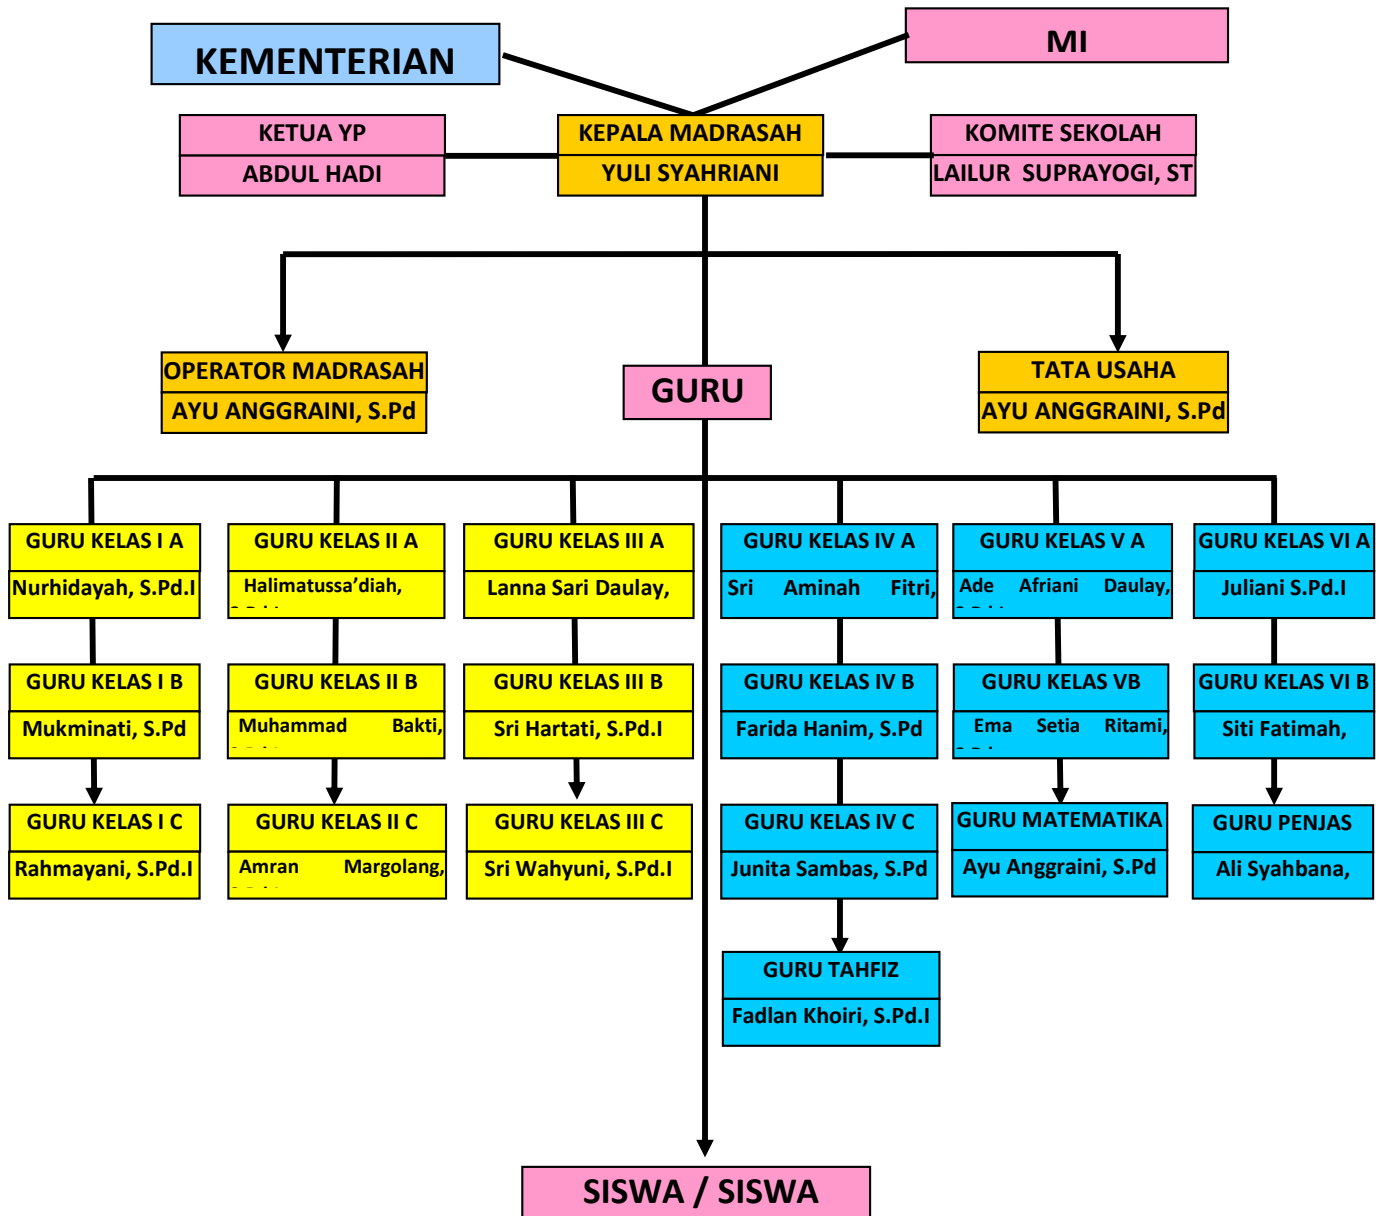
KEMENTERIAN

MI

KETUA YP
ABDUL HADI

KEPALA MADRASAH
YULI SYAHRIANI

KOMITE SEKOLAH
LAILUR SUPRAYOGI, ST

OPERATOR MADRASAH
AYU ANGGRAINI, S.Pd

GURU

TATA USAHA
AYU ANGGRAINI, S.Pd

GURU KELAS I A
Nurhidayah, S.Pd.I

GURU KELAS I B
Mukminati, S.Pd

GURU KELAS I C
Rahmayani, S.Pd.I

GURU KELAS II A
Halimatussa'diah, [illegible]

GURU KELAS II B
Muhammad Bakti, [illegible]

GURU KELAS II C
Amran Margolang, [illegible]

GURU KELAS III A
Lanna Sari Daulay,

GURU KELAS III B
Sri Hartati, S.Pd.I

GURU KELAS III C
Sri Wahyuni, S.Pd.I

GURU KELAS IV A
Sri Aminah Fitri,

GURU KELAS IV B
Farida Hanim, S.Pd

GURU KELAS IV C
Junita Sambas, S.Pd

GURU TAHFIZ
Fadlan Khoiri, S.Pd.I

GURU KELAS V A
Ade Afriani Daulay, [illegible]

GURU KELAS VB
Ema Setia Ritami, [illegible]

GURU MATEMATIKA
Ayu Anggraini, S.Pd

GURU KELAS VI A
Juliani S.Pd.I

GURU KELAS VI B
Siti Fatimah,

GURU PENJAS
Ali Syahbana,

SISWA / SISWA